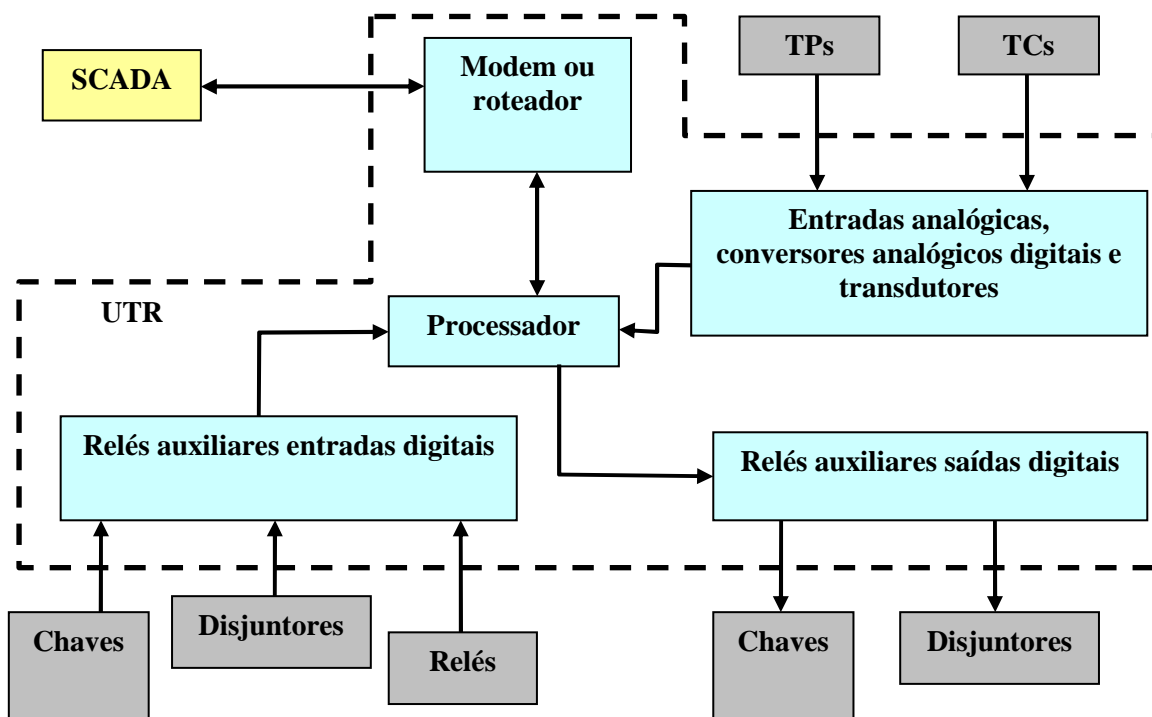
SCADA

Modem ou roteador

TPs

TCs

Entradas analógicas, conversores analógicos digitais e transdutores

UTR

Processador

Relés auxiliares entradas digitais

Relés auxiliares saídas digitais

Chaves

Disjuntores

Relés

Chaves

Disjuntores